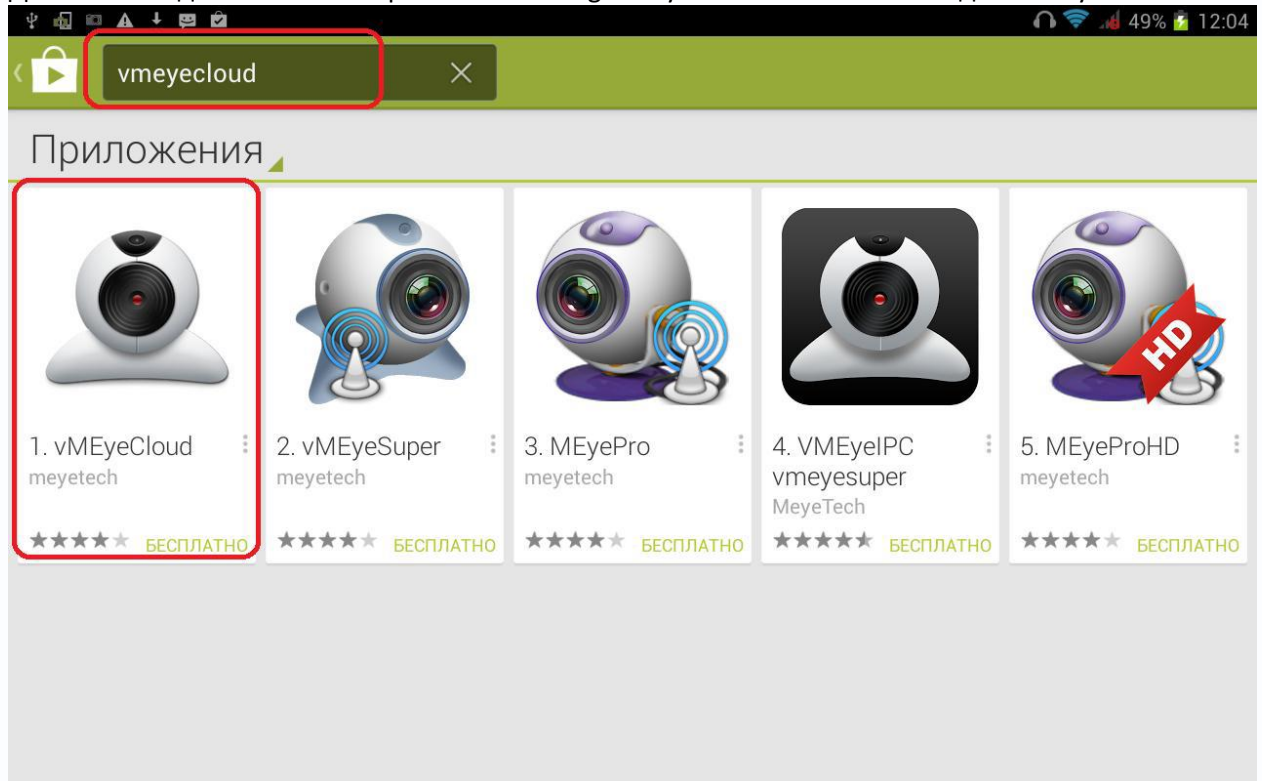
49% 12:04

vmeyecloud

Приложения

1. vMEyeCloud
meyetech
БЕСПЛАТНО

2. vMEyeSuper
meyetech
БЕСПЛАТНО

3. MEyePro
meyetech
БЕСПЛАТНО

4. VMEyeIPC vmeyesuper
MeyeTech
БЕСПЛАТНО

HD
5. MEyeProHD
meyetech
БЕСПЛАТНО